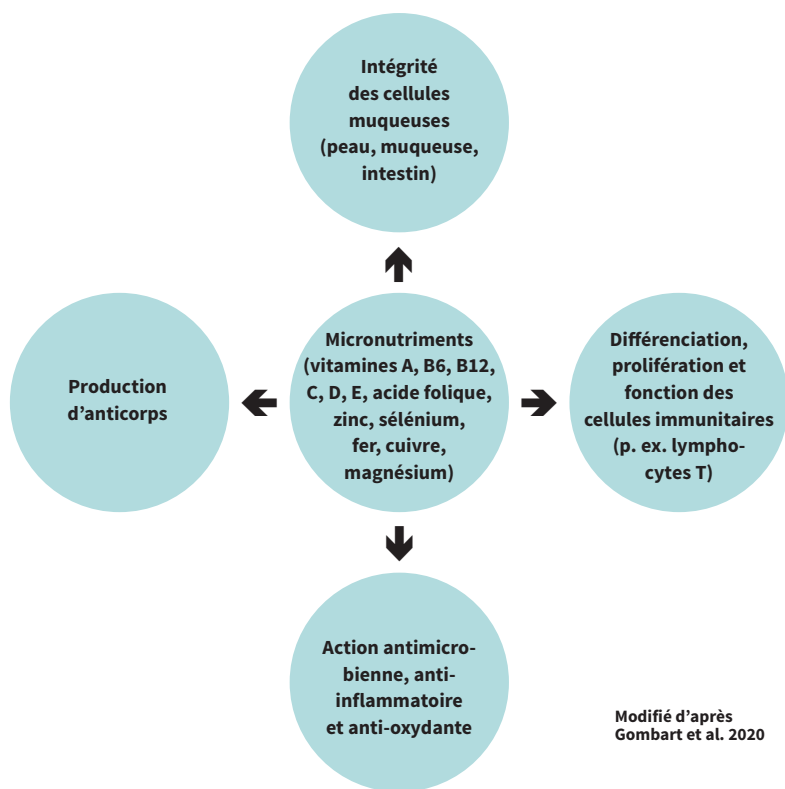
Intégrité des cellules muqueuses (peau, muqueuse, intestin)

Production d’anticorps

Micronutriments (vitamines A, B6, B12, C, D, E, acide folique, zinc, sélénium, fer, cuivre, magnésium)

Différenciation, prolifération et fonction des cellules immunitaires (p. ex. lymphocytes T)

Action antimicrobienne, anti-inflammatoire et anti-oxydante

Modifié d’après Gombart et al. 2020